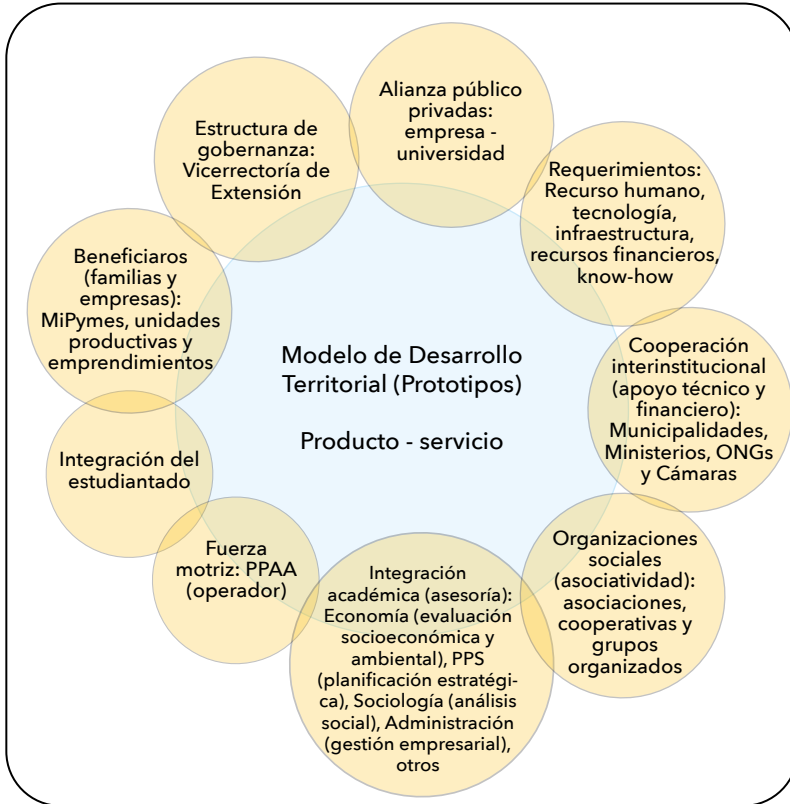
Modelo de Desarrollo Territorial (Prototipos)

Producto - servicio

Alianza público privadas: empresa - universidad

Requerimientos: Recurso humano, tecnología, infraestructura, recursos financieros, know-how

Cooperación interinstitucional (apoyo técnico y financiero): Municipalidades, Ministerios, ONGs y Cámaras

Organizaciones sociales (asociatividad): asociaciones, cooperativas y grupos organizados

Integración académica (asesoría): Economía (evaluación socioeconómica y ambiental), PPS (planificación estratégica), Sociología (análisis social), Administración (gestión empresarial), otros

Fuerza motriz: PPAA (operador)

Integración del estudiantado

Beneficiaros (familias y empresas): MiPymes, unidades productivas y emprendimientos

Estructura de gobernanza: Vicerrectoría de Extensión